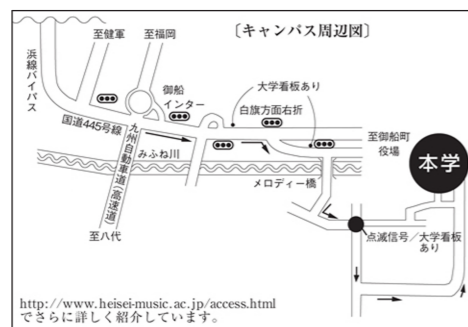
〔キャンパス周辺図〕

至健軍

至福岡

浜線バイパス

御船インター

大学看板あり

白旗方面右折

国道445号線

九州自動車道（高速道）

みふね川

至御船町役場

本学

メロディー橋

至八代

点滅信号

大学看板あり

http://www.heisei-music.ac.jp/access.html
でさらに詳しく紹介しています。